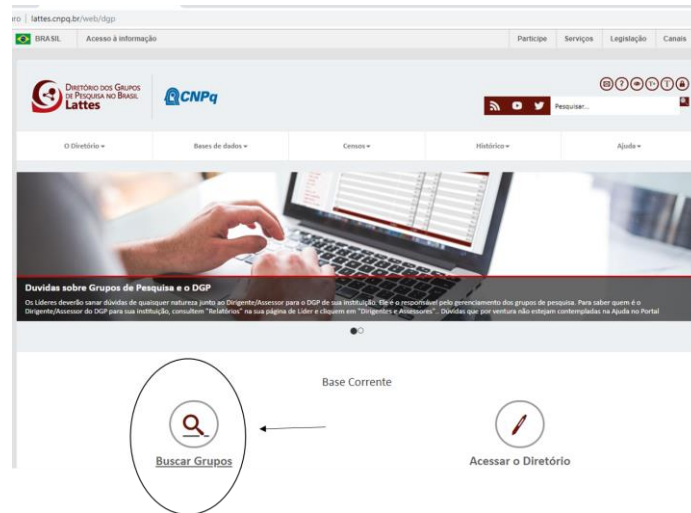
ro | lattes.cnpq.br/web/dgp

BRASIL Acesso à informação Participe Serviços Legislação Canais

Diretório dos Grupos de Pesquisa no Brasil Lattes

CNPq

Pesquisar...

O Diretório ▾ Bases de dados ▾ Censos ▾ Histórico ▾ Ajuda ▾

Duvidas sobre Grupos de Pesquisa e o DGP

Os Líderes deverão sanar dúvidas de quaisquer natureza junto ao Dirigente/Assessor para o DGP de sua instituição. Ele é o responsável pelo gerenciamento dos grupos de pesquisa. Para saber quem é o Dirigente/Assessor do DGP para sua instituição, consultem "Relatórios" na sua página de Líder e cliquem em "Dirigentes e Assessores". Dúvidas que por ventura não estejam contempladas na Ajuda no Portal

Base Corrente

Buscar Grupos

Acessar o Diretório